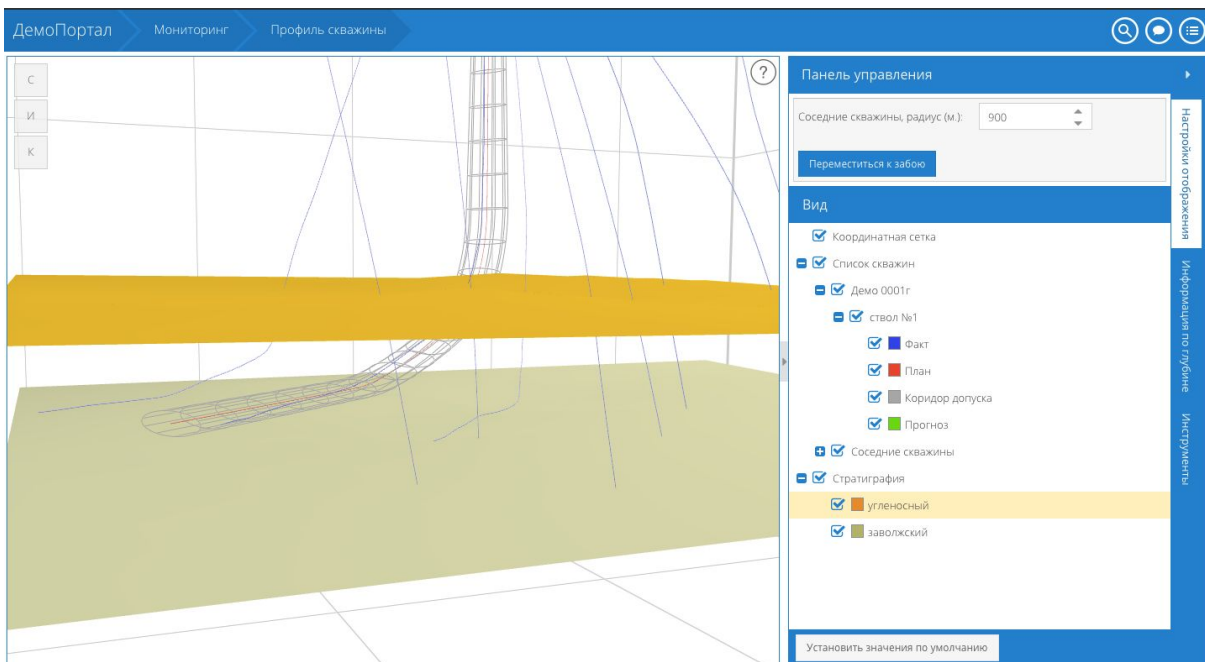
ДемоПортал Мониторинг Профиль скважины

С
И
К

?

Панель управления

Соседние скважины, радиус (м.): 900

Переместиться к забою

Вид

Координатная сетка
Список скважин
Демо 0001г
ствол №1
Факт
План
Коридор допуска
Прогноз
Соседние скважины
Стратиграфия
угленосный
заволжский

Установить значения по умолчанию

Настройки отображения
Информация по глубине
Инструменты